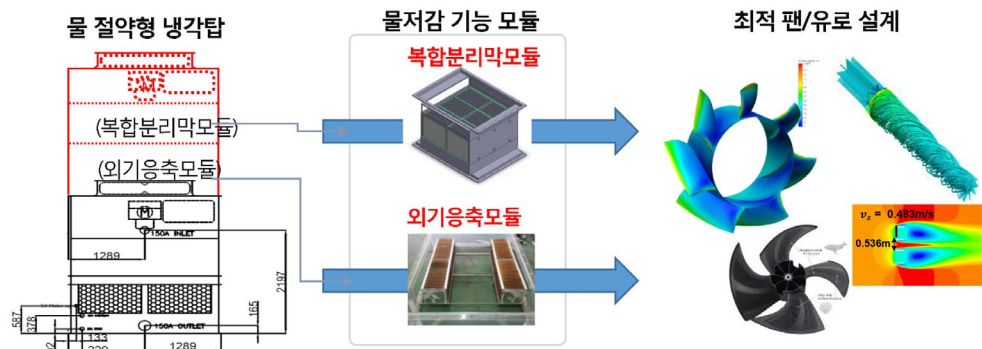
물 절약형 냉각탑

(복합분리막모듈)

(외기응축모듈)

M

150A INLET

1289

2197

587

378

165

133

220

1289

150A OUTLET

물저감 기능 모듈

복합분리막모듈

외기응축모듈

최적 팬/유로 설계

$v_z = 0.483$m/s

0.536m